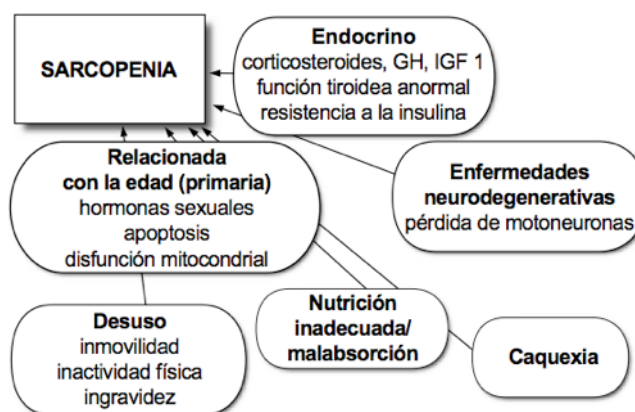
SARCOPENIA

Endocrino
corticosteroides, GH, IGF 1
función tiroidea anormal
resistencia a la insulina

Relacionada
con la edad (primaria)
hormonas sexuales
apoptosis
disfunción mitocondrial

Enfermedades
neurodegenerativas
pérdida de motoneuronas

Desuso
inmovilidad
inactividad física
ingravidez

Nutrición
inadecuada/
malabsorción

Caquexia